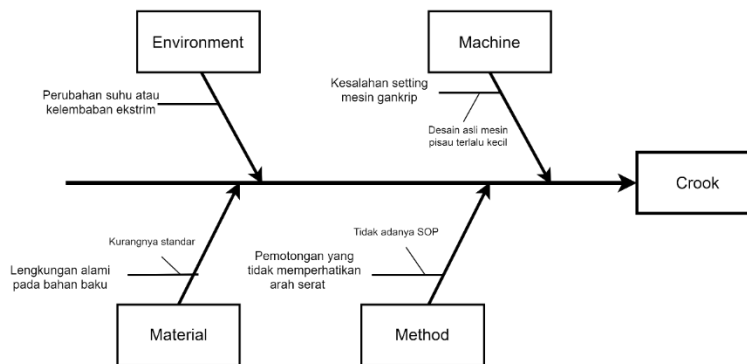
Environment

Machine

Perubahan suhu atau kelembaban ekstrim

Kesalahan setting mesin gankrip

Desain asli mesin pisau terlalu kecil

Crook

Kurangnya standar

Lengkungan alami pada bahan baku

Tidak adanya SOP

Pemotongan yang tidak memperhatikan arah serat

Material

Method